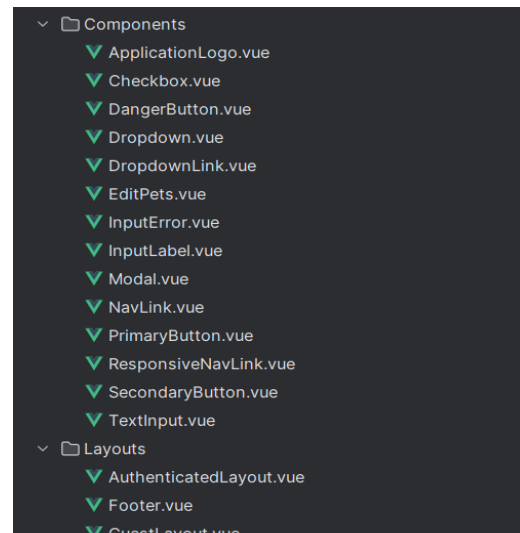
Components
ApplicationLogo.vue
Checkbox.vue
DangerButton.vue
Dropdown.vue
DropdownLink.vue
EditPets.vue
InputError.vue
InputLabel.vue
Modal.vue
NavLink.vue
PrimaryButton.vue
ResponsiveNavLink.vue
SecondaryButton.vue
TextInput.vue
Layouts
AuthenticatedLayout.vue
Footer.vue
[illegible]